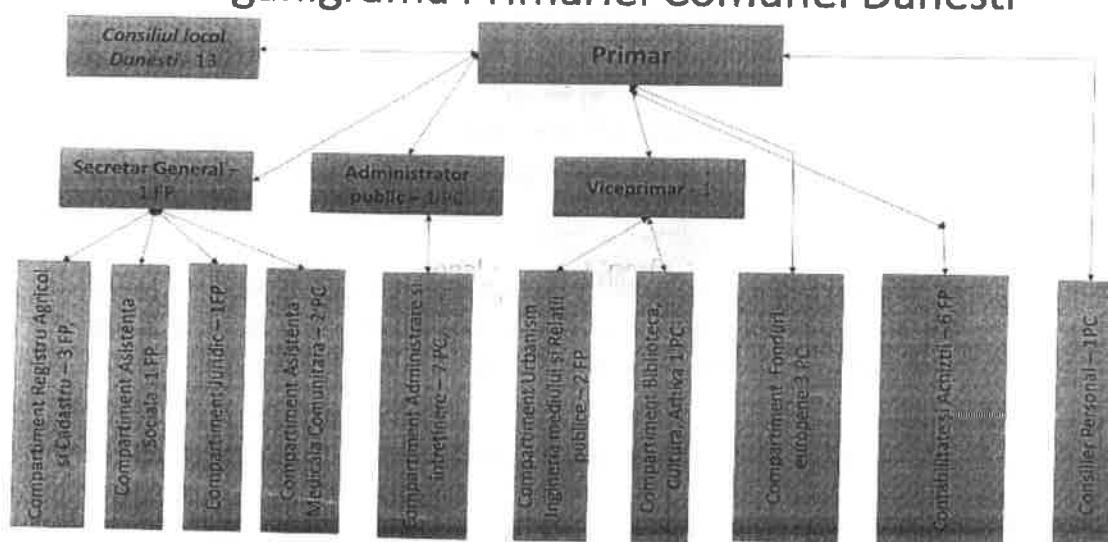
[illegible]grama Primăriei Comunei Dănești

Consiliul local Danesti - 13

Primar

Secretar General - 1 FP

Administrator public - 1 PC

Viceprimar - 1

Compartiment Registru Agricol si Cadastru - 3 FP

Compartiment Asistenta Sociala 1 FP

Compartiment Juridic - 1FP

Compartiment Asistenta Medicala Comunitara - 2 PC

Compartiment Administrare si Intretinere - 7 PC

Compartiment Urbanism Ingineria mediului si Relatii publice - 2 FP

Compartiment Biblioteca, Cultura, Arhiva 1 PC

Compartiment Fonduri europene 3 PC

Contabilitate si Achizitii - 6 FP

Consilier Personal - 1PC